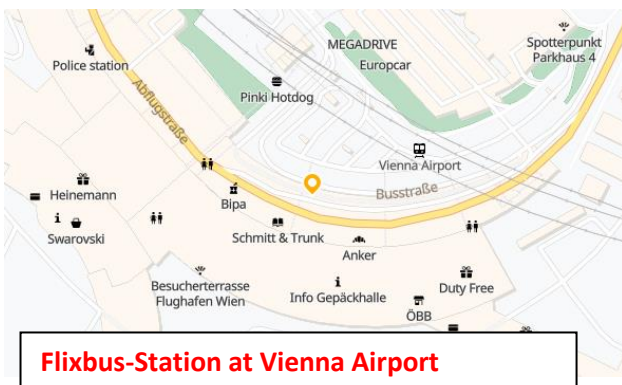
Police station
Abflugstraße
MEGADRIVE
Europcar
Spotterpunkt Parkhaus 4
Pinki Hotdog
Vienna Airport
Busstraße
Heinemann
Bipa
Swarovski
Schmitt & Trunk
Anker
Besucherterrasse Flughafen Wien
Info Gepäckhalle
Duty Free
ÖBB

Flixbus-Station at Vienna Airport